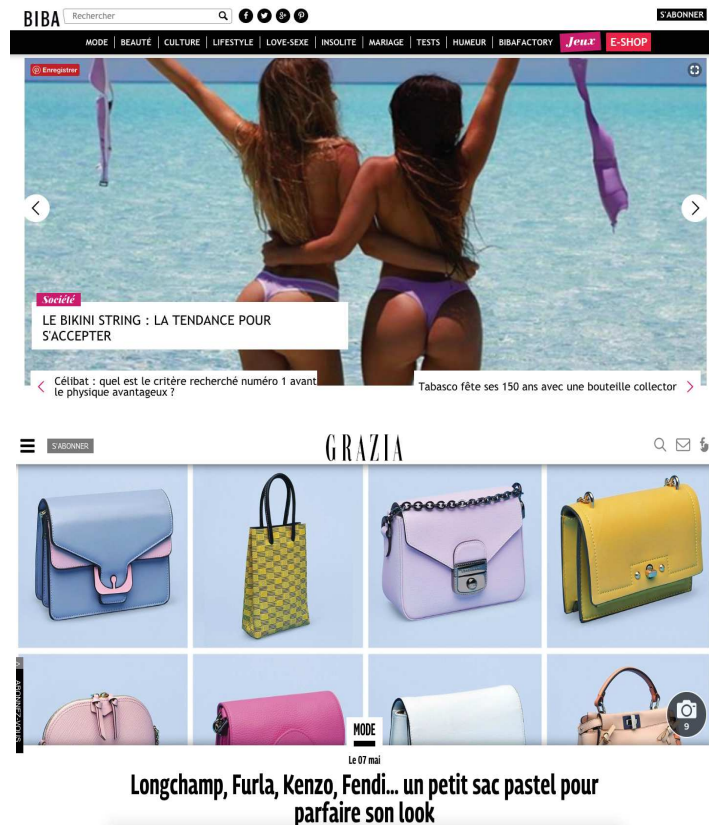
BIBA Rechercher

S'ABONNER

MODE | BEAUTÉ | CULTURE | LIFESTYLE | LOVE-SEXE | INSOLITE | MARIAGE | TESTS | HUMEUR | BIBAFACTORY | Jeux | E-SHOP

Enregistrer

Société

LE BIKINI STRING : LA TENDANCE POUR S'ACCEPTER

Célibat : quel est le critère recherché numéro 1 avant le physique avantageux ?

Tabasco fête ses 150 ans avec une bouteille collector

S'ABONNER

GRAZIA

ABONNEZ-VOUS

MODE

9

Le 07 mai

Longchamp, Furla, Kenzo, Fendi... un petit sac pastel pour parfaire son look